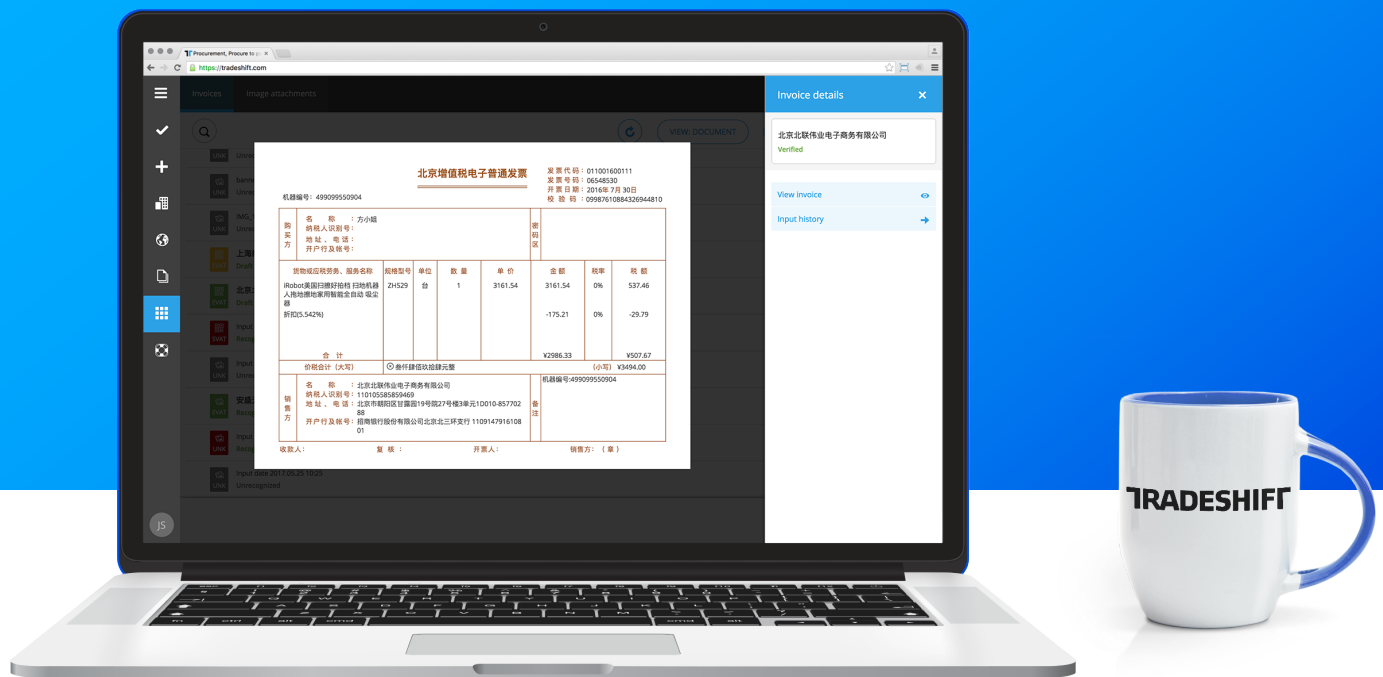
Procurement, Procure to p

https://tradeshift.com

Invoices Image attachments

VIEW DOCUMENT

Unre
Unk

bann
Unre

IMG_
Unre

上海
Draft

北京
Draft

Input
Recog

Input
Unre

安盛
Draft

Input
Recog

Input data 2017.05.25 10:25
Unrecognised

JS

北京增值税电子普通发票

发票代码：011001600111
发票号码：06548530
开票日期：2016年 7月 30日
校验码：09987610884326944810

机器编号：499099550904

购买方
名称：方小姐
纳税人识别号：
地址、电话：
开户行及账号：

密码区

| 货物或应税劳务、服务名称 | 规格型号 | 单位 | 数量 | 单价 | 金额 | 税率 | 税额 |
|---|---|---|---|---|---|---|---|
| iRobot美国扫擦好拍档 扫地机器人拖地擦地家用智能全自动 吸尘器 | ZH529 | 台 | 1 | 3161.54 | 3161.54 | 0% | 537.46 |
| 折扣(5.542%) | | | | | -175.21 | 0% | -29.79 |
| 合计 | | | | | ¥2986.33 | | ¥507.67 |
| 价税合计（大写） | ⊗叁仟肆佰玖拾肆元整 | | | | （小写）¥3494.00 | | |

销售方
名称：北京北联伟业电子商务有限公司
纳税人识别号：110105585859469
地址、电话：北京市朝阳区甘露园19号院27号楼3单元1D010-85770288
开户行及账号：招商银行股份有限公司北京北三环支行 110914791610801

备注
机器编号:499099550904

收款人：　复核：　开票人：　销售方：（章）

Invoice details

北京北联伟业电子商务有限公司
Verified

View invoice

Input history

TRADESHIFT